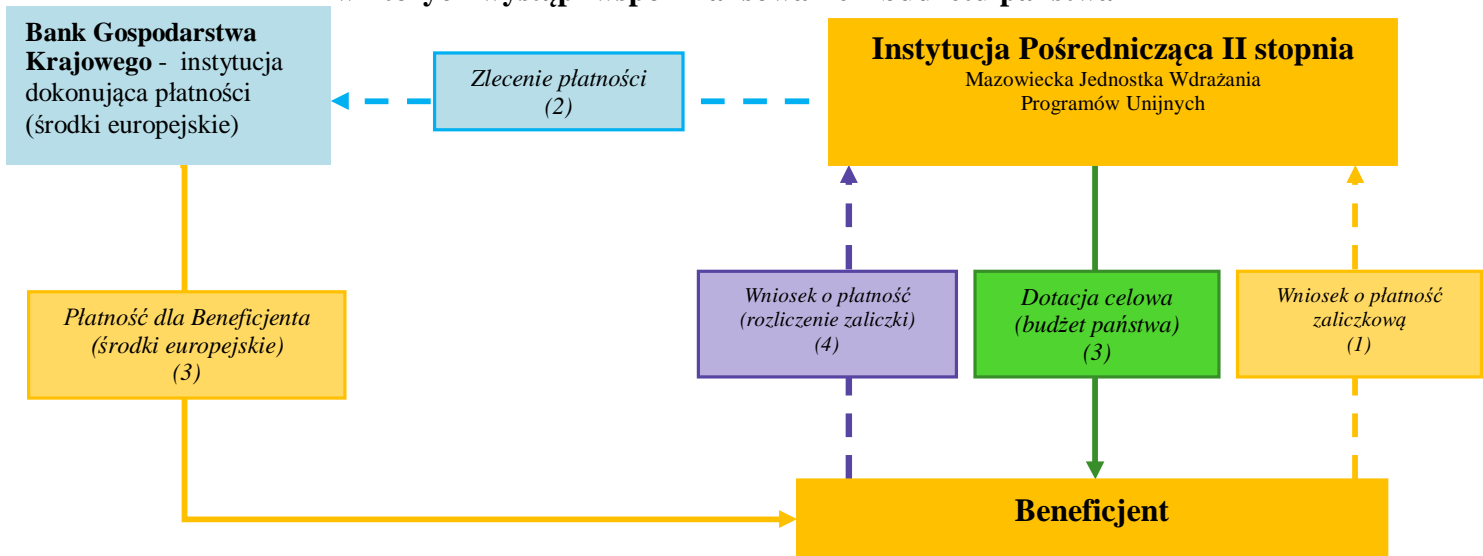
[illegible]

**Bank Gospodarstwa Krajowego** - instytucja dokonująca płatności (środki europejskie)

*Zlecenie płatności (2)*

**Instytucja Pośrednicząca II stopnia**
Mazowiecka Jednostka Wdrażania Programów Unijnych

*Płatność dla Beneficjenta (środki europejskie) (3)*

*Wniosek o płatność (rozliczenie zaliczki) (4)*

*Dotacja celowa (budżet państwa) (3)*

*Wniosek o płatność zaliczkową (1)*

**Beneficjent**